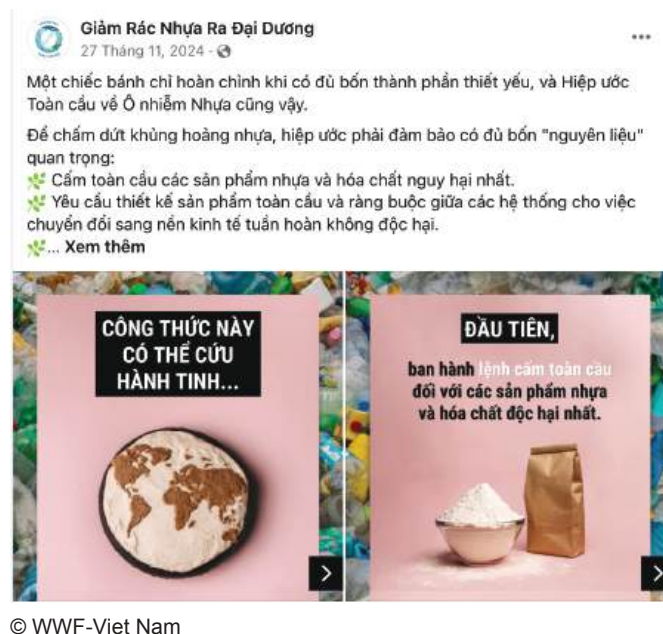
Giảm Rác Nhựa Ra Đại Dương
27 Tháng 11, 2024 ·

Một chiếc bánh chỉ hoàn chỉnh khi có đủ bốn thành phần thiết yếu, và Hiệp ước Toàn cầu về Ô nhiễm Nhựa cũng vậy.

Để chấm dứt khủng hoảng nhựa, hiệp ước phải đảm bảo có đủ bốn "nguyên liệu" quan trọng:
Cấm toàn cầu các sản phẩm nhựa và hóa chất nguy hại nhất.
Yêu cầu thiết kế sản phẩm toàn cầu và ràng buộc giữa các hệ thống cho việc chuyển đổi sang nền kinh tế tuần hoàn không độc hại.
... Xem thêm

CÔNG THỨC NÀY CÓ THỂ CỨU HÀNH TINH...

ĐẦU TIÊN,
ban hành lệnh cấm toàn cầu đối với các sản phẩm nhựa và hóa chất độc hại nhất.

© WWF-Viet Nam